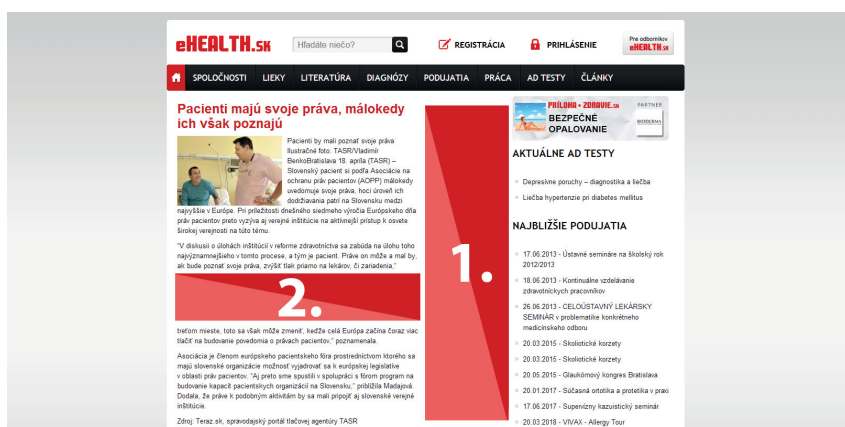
eHEALTH.sk

Hľadáte niečo?

REGISTRÁCIA

PRIHLÁSENIE

Pre odborníkov eHEALTH.sk

SPOLOČNOSTI LIEKY LITERATÚRA DIAGNÓZY PODUJATIA PRÁCA AD TESTY ČLÁNKY

Pacienti majú svoje práva, málokedy ich však poznajú

Pacienti by mali poznať svoje práva Ilustračné foto: TASR/Vladimír BenkoBratislava 18. apríla (TASR) – Slovenský pacient si podľa Asociácie na ochranu práv pacientov (AOPP) málokedy uvedomuje svoje práva, hoci úroveň ich dodržiavania patrí na Slovensku medzi najvyššie v Európe. Pri príležitosti dnešného siedmeho výročia Európskeho dňa práv pacientov preto vyzýva aj verejné inštitúcie na aktívnejší prístup k osvete širokej verejnosti na túto tému.

"V diskusii o úlohách inštitúcií v reforme zdravotníctva sa zabúda na úlohu toho najvýznamnejšieho v tomto procese, a tým je pacient. Práve on môže a mal by, ak bude poznať svoje práva, zvýšiť tlak priamo na lekárov, či zariadenia,"

2.

treťom mieste, toto sa však môže zmeniť, keďže celá Európa začína čoraz viac tlačiť na budovanie povedomia o právach pacientov," poznamenala.

Asociácia je členom európskeho pacientskeho fóra prostredníctvom ktorého sa majú slovenské organizácie možnosť vyjadrovať sa k európskej legislatíve v oblasti práv pacientov. "Aj preto sme spustili v spolupráci s fórom program na budovanie kapacít pacientskych organizácií na Slovensku," priblížila Madajová. Dodala, že práve k podobným aktivitám by sa mali pripojiť aj slovenské verejné inštitúcie.

Zdroj: Teraz.sk, spravodajský portál tlačovej agentúry TASR

1.

PRÍLOHA • ZDRAVIE.sk PARTNER BEZPEČNÉ OPALOVANIE BIODERMA

AKTUÁLNE AD TESTY

Depresívne poruchy – diagnostika a liečba

Liečba hypertenzie pri diabetes mellitus

NAJBLIŽŠIE PODUJATIA

17.06.2013 - Ústavné semináre na školský rok 2012/2013

18.06.2013 - Kontinuálne vzdelávanie zdravotníckych pracovníkov

26.06.2013 - CELOŠTÁTNY LEKÁRSKY SEMINÁR v problematike konkrétneho medicínskeho odboru

20.03.2015 - Skoliotické korzety

20.03.2015 - Skoliotické korzety

20.05.2015 - Glaukómový kongres Bratislava

20.01.2017 - Súčasná ortotika a protetika v praxi

17.06.2017 - Supervízny kazuistický seminár

20.03.2018 - VIVAX - Allergy Tour